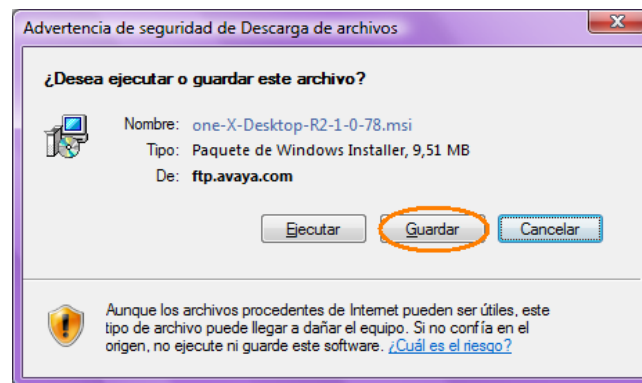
Advertencia de seguridad de Descarga de archivos

¿Desea ejecutar o guardar este archivo?

Nombre: one-X-Desktop-R2-1-0-78.msi
Tipo: Paquete de Windows Installer, 9,51 MB
De: ftp.avaya.com

Ejecutar Guardar Cancelar

Aunque los archivos procedentes de Internet pueden ser útiles, este tipo de archivo puede llegar a dañar el equipo. Si no confía en el origen, no ejecute ni guarde este software. ¿Cuál es el riesgo?